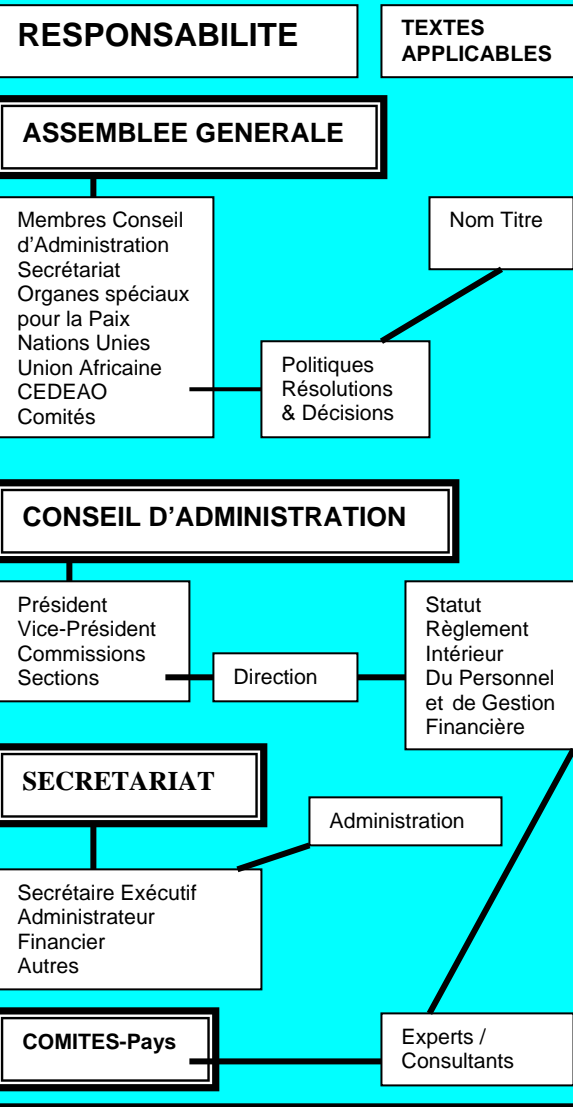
RESPONSABILITE

TEXTES APPLICABLES

ASSEMBLEE GENERALE

Membres Conseil d'Administration
Secrétariat
Organes spéciaux pour la Paix
Nations Unies
Union Africaine
CEDEAO
Comités

Nom Titre

Politiques
Résolutions
& Décisions

CONSEIL D'ADMINISTRATION

Président
Vice-Président
Commissions
Sections

Direction

Statut
Règlement
Intérieur
Du Personnel
et de Gestion
Financière

SECRETARIAT

Administration

Secrétaire Exécutif
Administrateur
Financier
Autres

COMITES-Pays

Experts /
Consultants